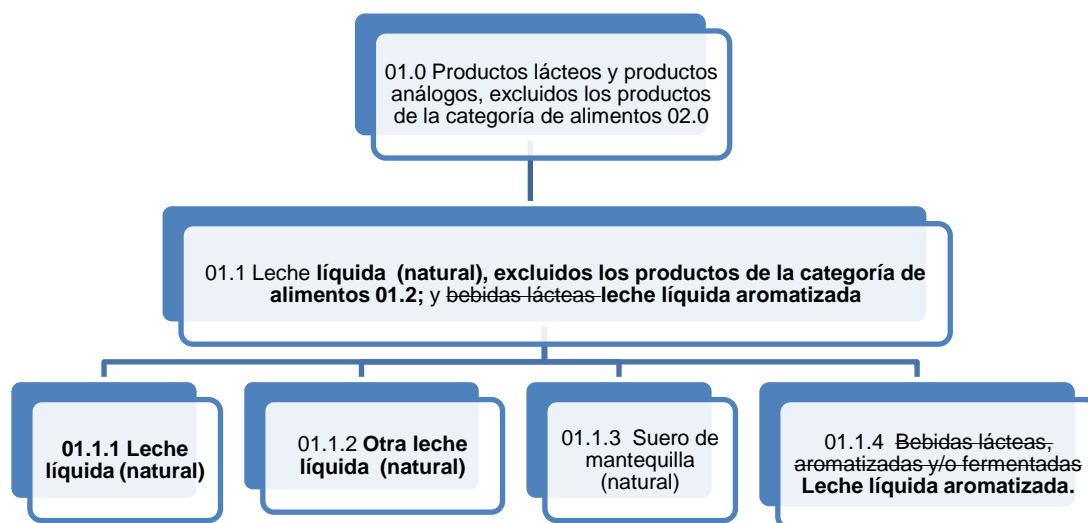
01.0 Productos lácteos y productos análogos, excluidos los productos de la categoría de alimentos 02.0

01.1 Leche **líquida (natural), excluidos los productos de la categoría de alimentos 01.2;** y ~~bebidas lácteas~~ **leche líquida aromatizada**

**01.1.1 Leche líquida (natural)**

01.1.2 **Otra leche líquida (natural)**

01.1.3 Suero de mantequilla (natural)

01.1.4 ~~Bebidas lácteas, aromatizadas y/o fermentadas~~ **Leche líquida aromatizada.**